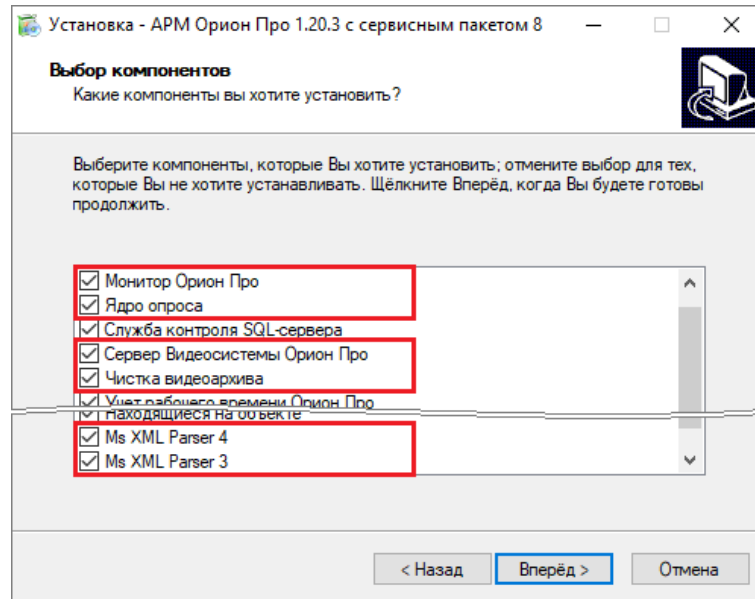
Установка - АРМ Орион Про 1.20.3 с сервисным пакетом 8

Выбор компонентов
Какие компоненты вы хотите установить?

Выберите компоненты, которые Вы хотите установить; отмените выбор для тех, которые Вы не хотите устанавливать. Щёлкните Вперёд, когда Вы будете готовы продолжить.

☑ Монитор Орион Про
☑ Ядро опроса
☑ Служба контроля SQL-сервера
☑ Сервер Видеосистемы Орион Про
☑ Чистка видеоархива
☑ Учет рабочего времени Орион Про
☑ Находящиеся на объекте
☑ Ms XML Parser 4
☑ Ms XML Parser 3

< Назад | Вперёд > | Отмена